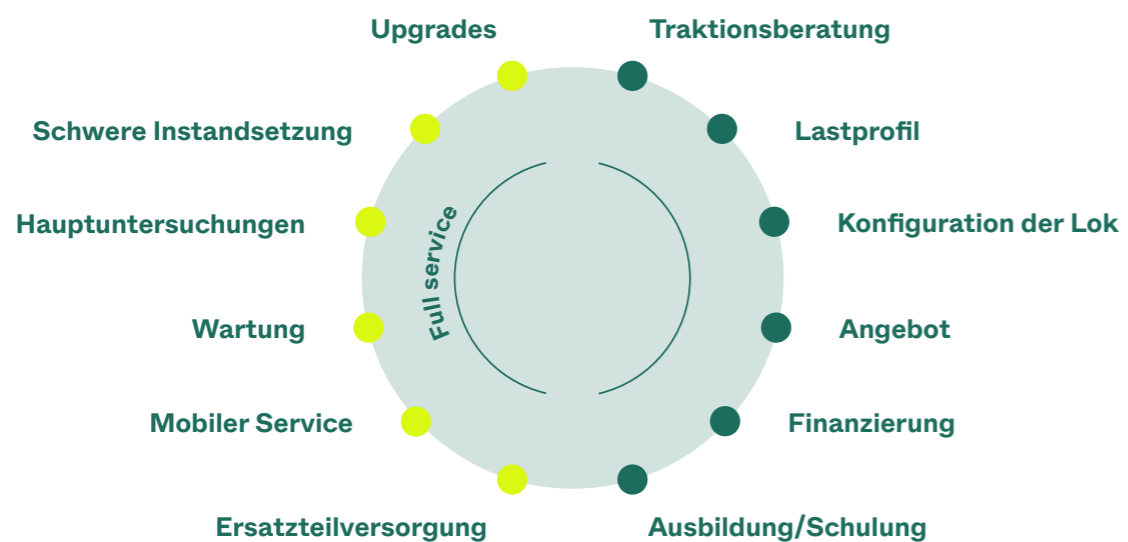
Upgrades
Traktionsberatung
Schwere Instandsetzung
Lastprofil
Hauptuntersuchungen
Konfiguration der Lok
Wartung
Angebot
Mobiler Service
Finanzierung
Ersatzteilversorgung
Ausbildung/Schulung
Full service